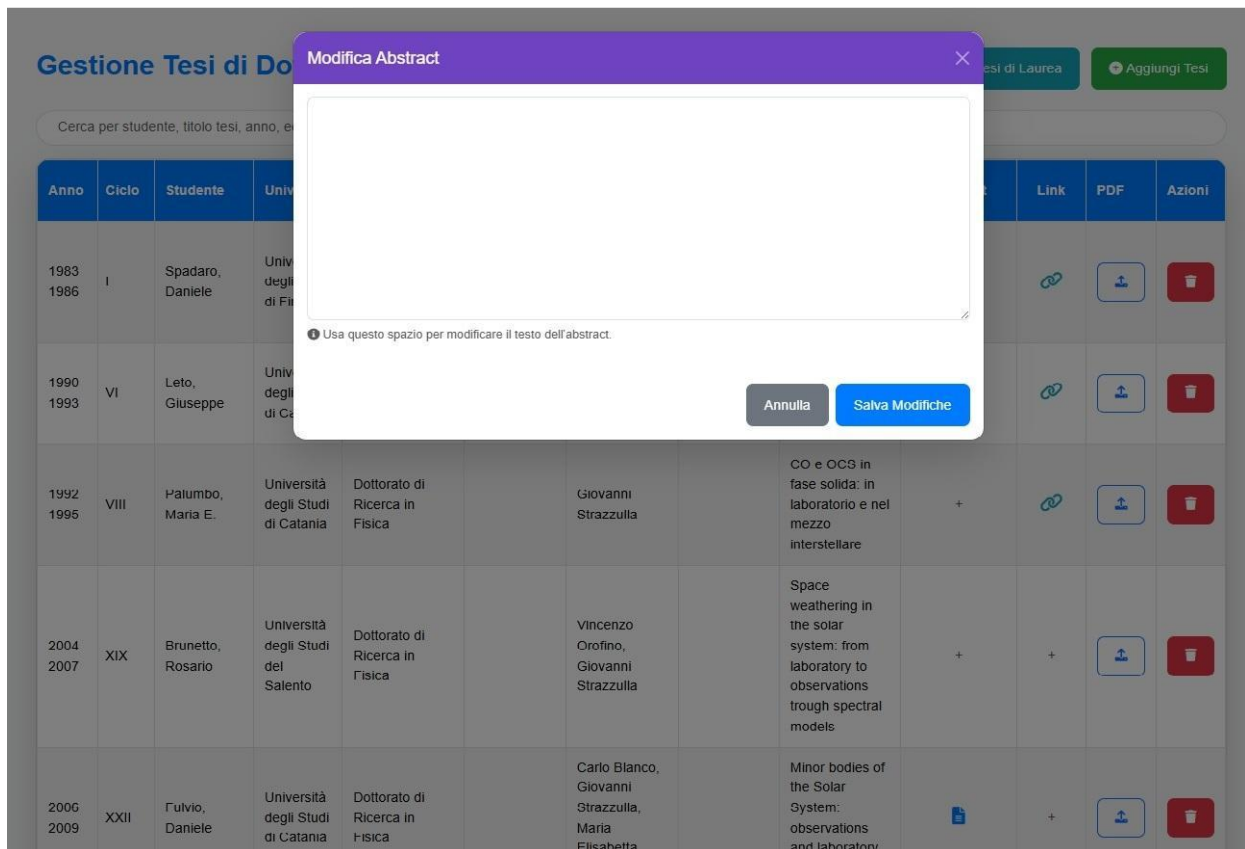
Gestione Tesi di Do

esi di Laurea

Aggiungi Tesi

Cerca per studente, titolo tesi, anno, e

Modifica Abstract

×

Usa questo spazio per modificare il testo dell'abstract.

Annulla

Salva Modifiche

| Anno | Ciclo | Studente | Univ | | | | | t | Link | PDF | Azioni |
|---|---|---|---|---|---|---|---|---|---|---|---|
| 1983 1986 | I | Spadaro, Daniele | Univ degli di Fi | | | | | | | | |
| 1990 1993 | VI | Leto, Giuseppe | Univ degli di Ca | | | | | | | | |
| 1992 1995 | VIII | Palumbo, Maria E. | Università degli Studi di Catania | Dottorato di Ricerca in Fisica | | Giovanni Strazzulla | | CO e OCS in fase solida: in laboratorio e nel mezzo interstellare | + | | |
| 2004 2007 | XIX | Brunetto, Rosario | Università degli Studi del Salento | Dottorato di Ricerca in Fisica | | Vincenzo Orofino, Giovanni Strazzulla | | Space weathering in the solar system: from laboratory to observations trough spectral models | + | + | |
| 2006 2009 | XXII | Fulvio, Daniele | Università degli Studi di Catania | Dottorato di Ricerca in Fisica | | Carlo Blanco, Giovanni Strazzulla, Maria Elisabetta | | Minor bodies of the Solar System: observations and laboratory | | + | |